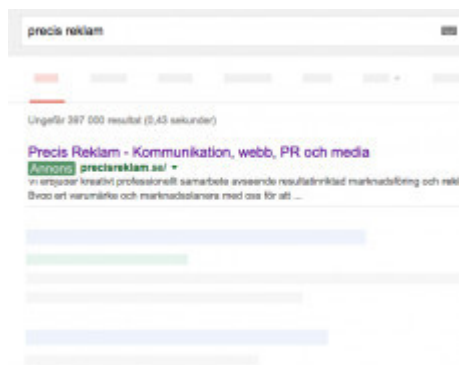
precis reklam

Ungefär 397 000 resultat (0,43 sekunder)

Precis Reklam - Kommunikation, webb, PR och media
Annons precisreklam.se/ ▾
Vi erbjuder kreativt professionellt samarbete avseende resultatinriktad marknadsföring och rekl
Bygg ert varumärke och marknadsplanera med oss för att ...